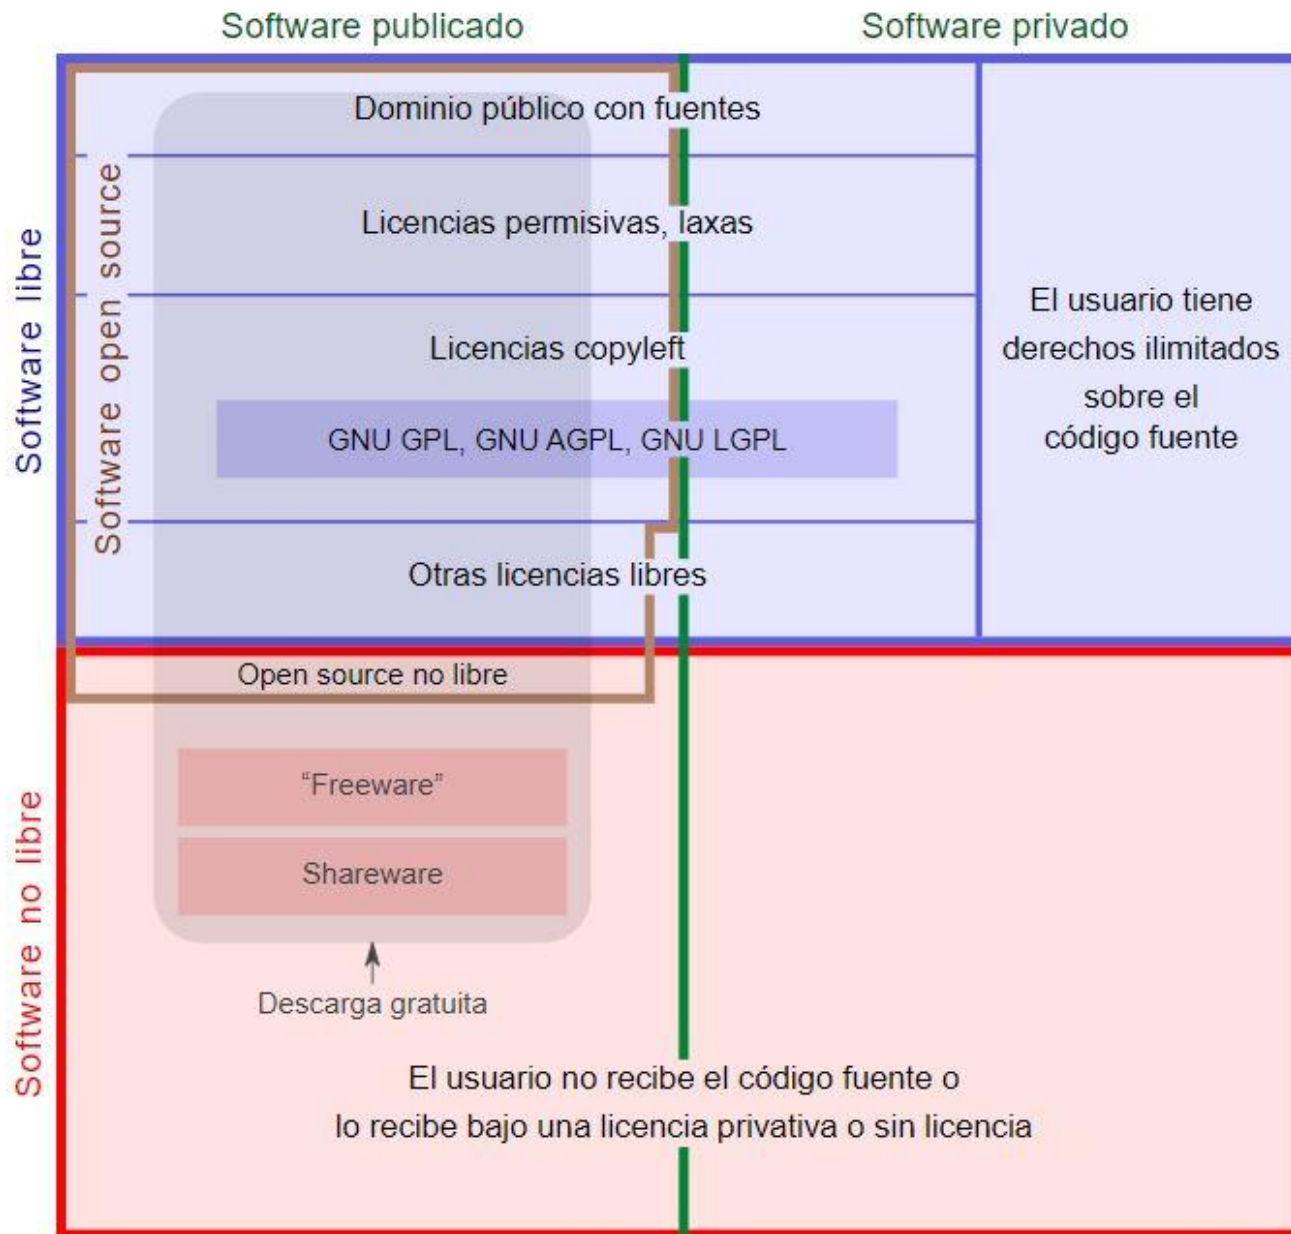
Software publicado

Software privado

Software libre

Software open source

Dominio público con fuentes

Licencias permisivas, laxas

Licencias copyleft

GNU GPL, GNU AGPL, GNU LGPL

Otras licencias libres

El usuario tiene derechos ilimitados sobre el código fuente

Open source no libre

Software no libre

"Freeware"

Shareware

Descarga gratuita

El usuario no recibe el código fuente o lo recibe bajo una licencia privativa o sin licencia